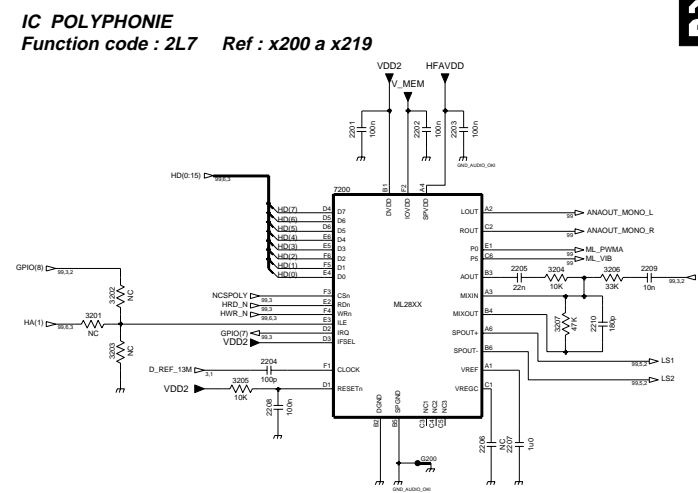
IC POLYPHONIE
Function code : 2L7 Ref : x200 a x219

2

VDD2
HFAVDD
V_MEM

2201 100n
2202 100n
2203 100n
GND_AUDIO_OKI

HD(0:15) 99,6,3
7200
B1 F2 A4
DVDD IOVDD SPVDD

HD(7) D4 D7
HD(6) D5 D6
HD(5) D6 D5
HD(4) E6 D4
HD(3) E5 D3
HD(2) F6 D2
HD(1) F5 D1
HD(0) E4 D0

GPIO(8) 99,3,2
3202 NC
HA(1) 99,6,3
3201 NC
3203 NC

NCSPOLY 99,3 F3 CSn
HRD_N 99,3 E2 RDn
HWR_N 99,6,3 F4 WRn
E3 ILE
GPIO(7) 99,3 D2 IRQ
VDD2 D3 IFSEL
D_REF_13M 3,1 F1 CLOCK
2204 100p
VDD2 3205 10K D1 RESETn
2208 100n

ML28XX

LOUT A2 99 ANAOUT_MONO_L
ROUT C2 99 ANAOUT_MONO_R
P0 E1 99 ML_PWMA
P5 C6 99 ML_VIB
AOUT B3
2205 22n
3204 10K
3206 33K
2209 10n
99,3,2
MIXIN A3
MIXOUT B4
3207 47K
2210 180p
SPOUT+ A6
SPOUT- B6
99,3,2 LS1
99,3,2 LS2
VREF A1
VREGC C1

B2 B5 C3 C4 C5
DGND SPGND NC1 NC2 NC3
G200
GND_AUDIO_OKI
2206 NC
2207 1u0